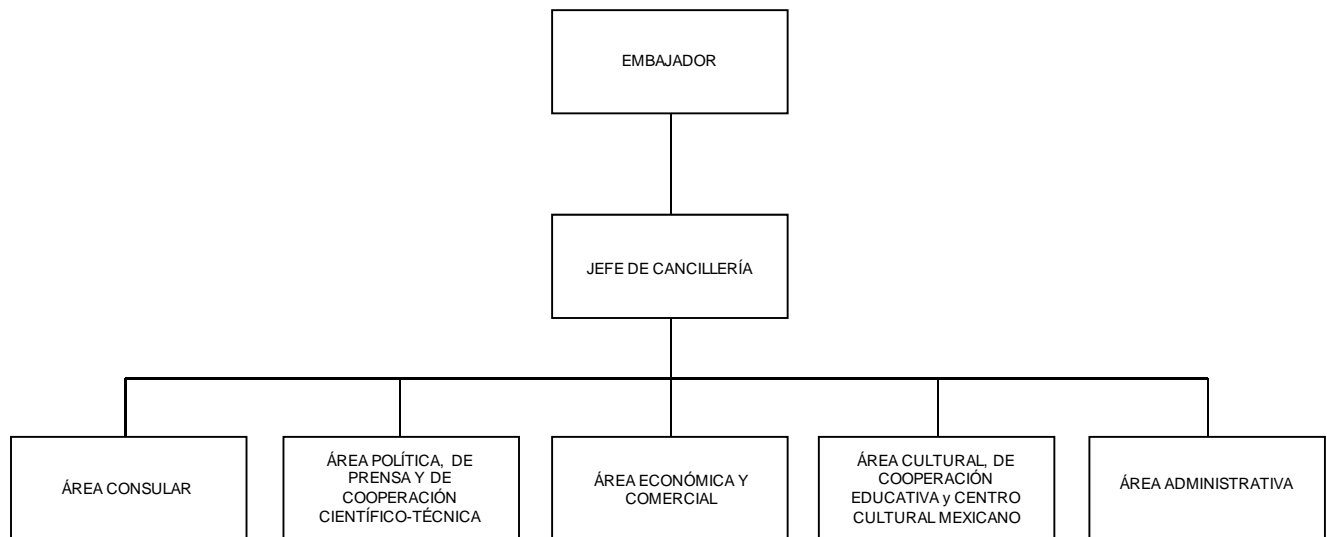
EMBAJADOR

JEFE DE CANCILLERÍA

ÁREA CONSULAR

ÁREA POLÍTICA, DE PRENSA Y DE COOPERACIÓN CIENTÍFICO-TÉCNICA

ÁREA ECONÓMICA Y COMERCIAL

ÁREA CULTURAL, DE COOPERACIÓN EDUCATIVA y CENTRO CULTURAL MEXICANO

ÁREA ADMINISTRATIVA